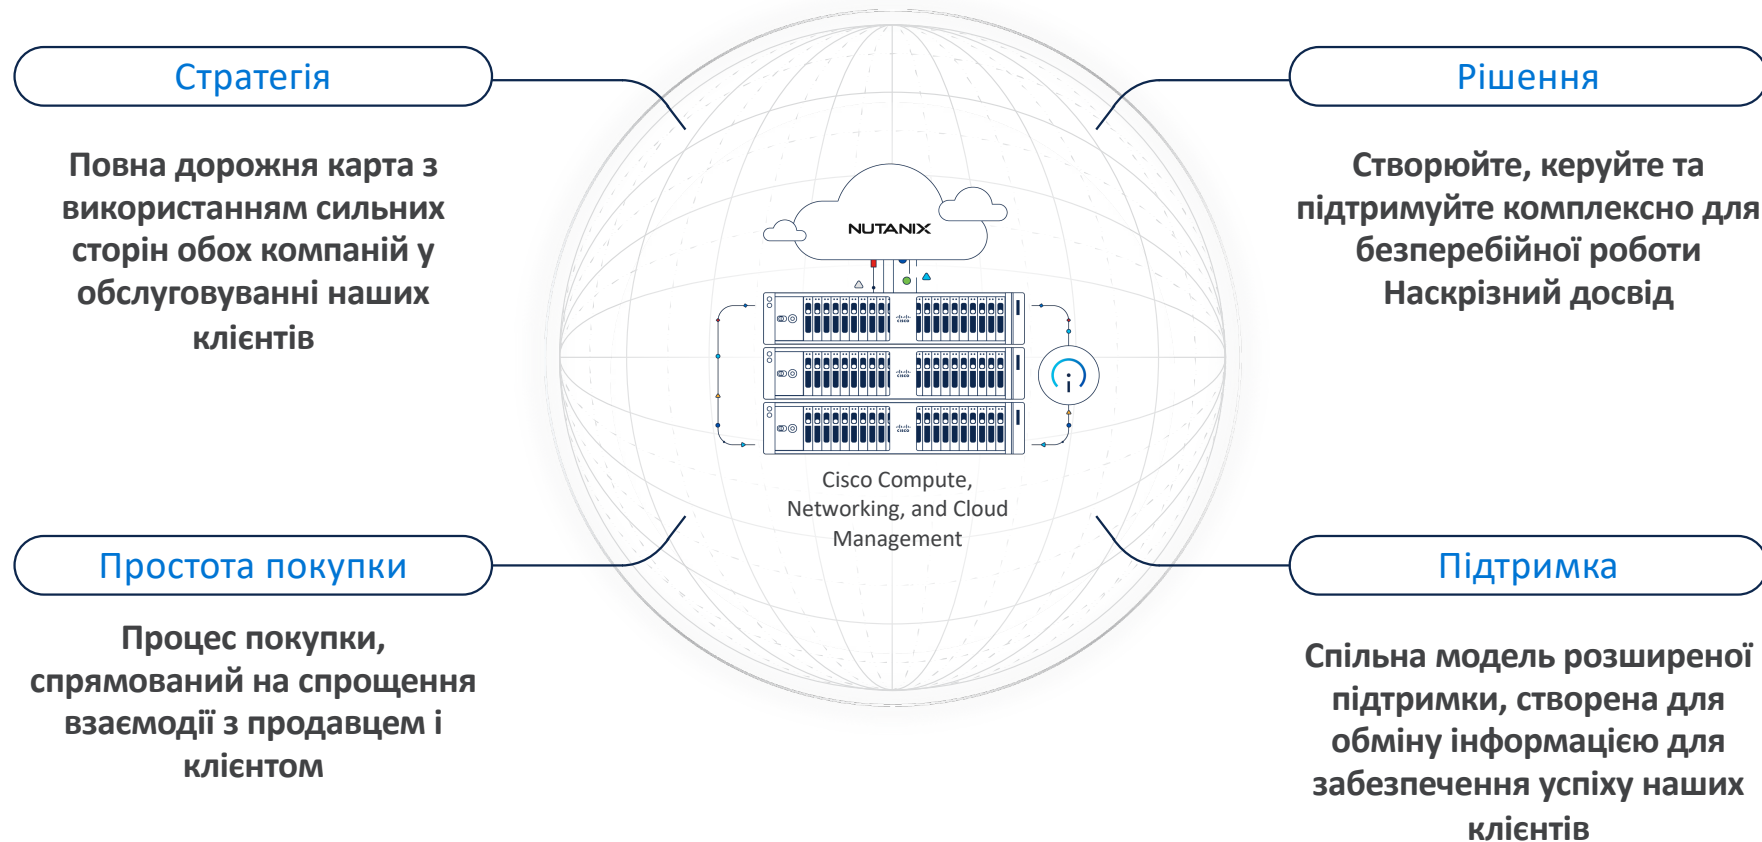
Стратегія

Повна дорожня карта з використанням сильних сторін обох компаній у обслуговуванні наших клієнтів

Рішення

Створюйте, керуйте та підтримуйте комплексно для безперебійної роботи Наскрізний досвід

NUTANIX

Cisco Compute, Networking, and Cloud Management

Простота покупки

Процес покупки, спрямований на спрощення взаємодії з продавцем і клієнтом

Підтримка

Спільна модель розширеної підтримки, створена для обміну інформацією для забезпечення успіху наших клієнтів